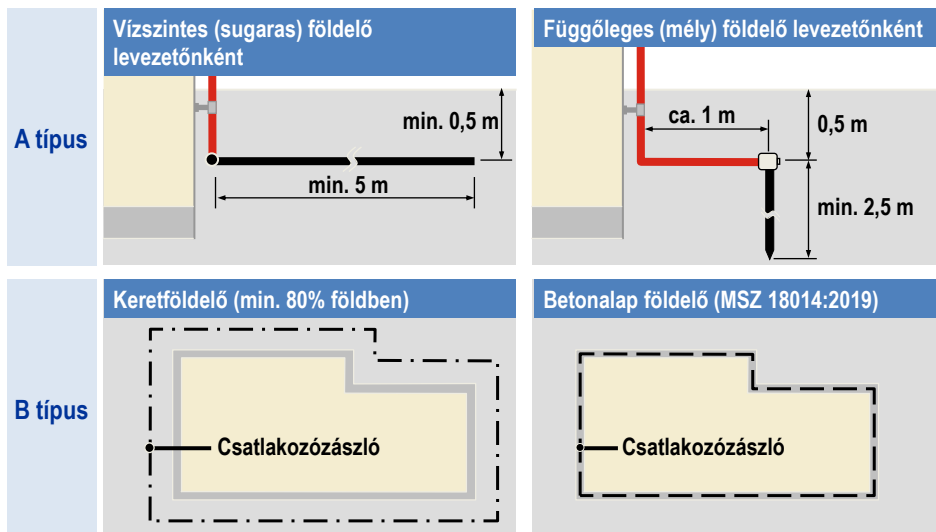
A típus

Vízszintes (sugaras) földelő levezetőnként

min. 0,5 m

min. 5 m

Függőleges (mély) földelő levezetőnként

ca. 1 m

0,5 m

min. 2,5 m

B típus

Keretföldelő (min. 80% földben)

Csatlakozózászló

Betonalap földelő (MSZ 18014:2019)

Csatlakozózászló